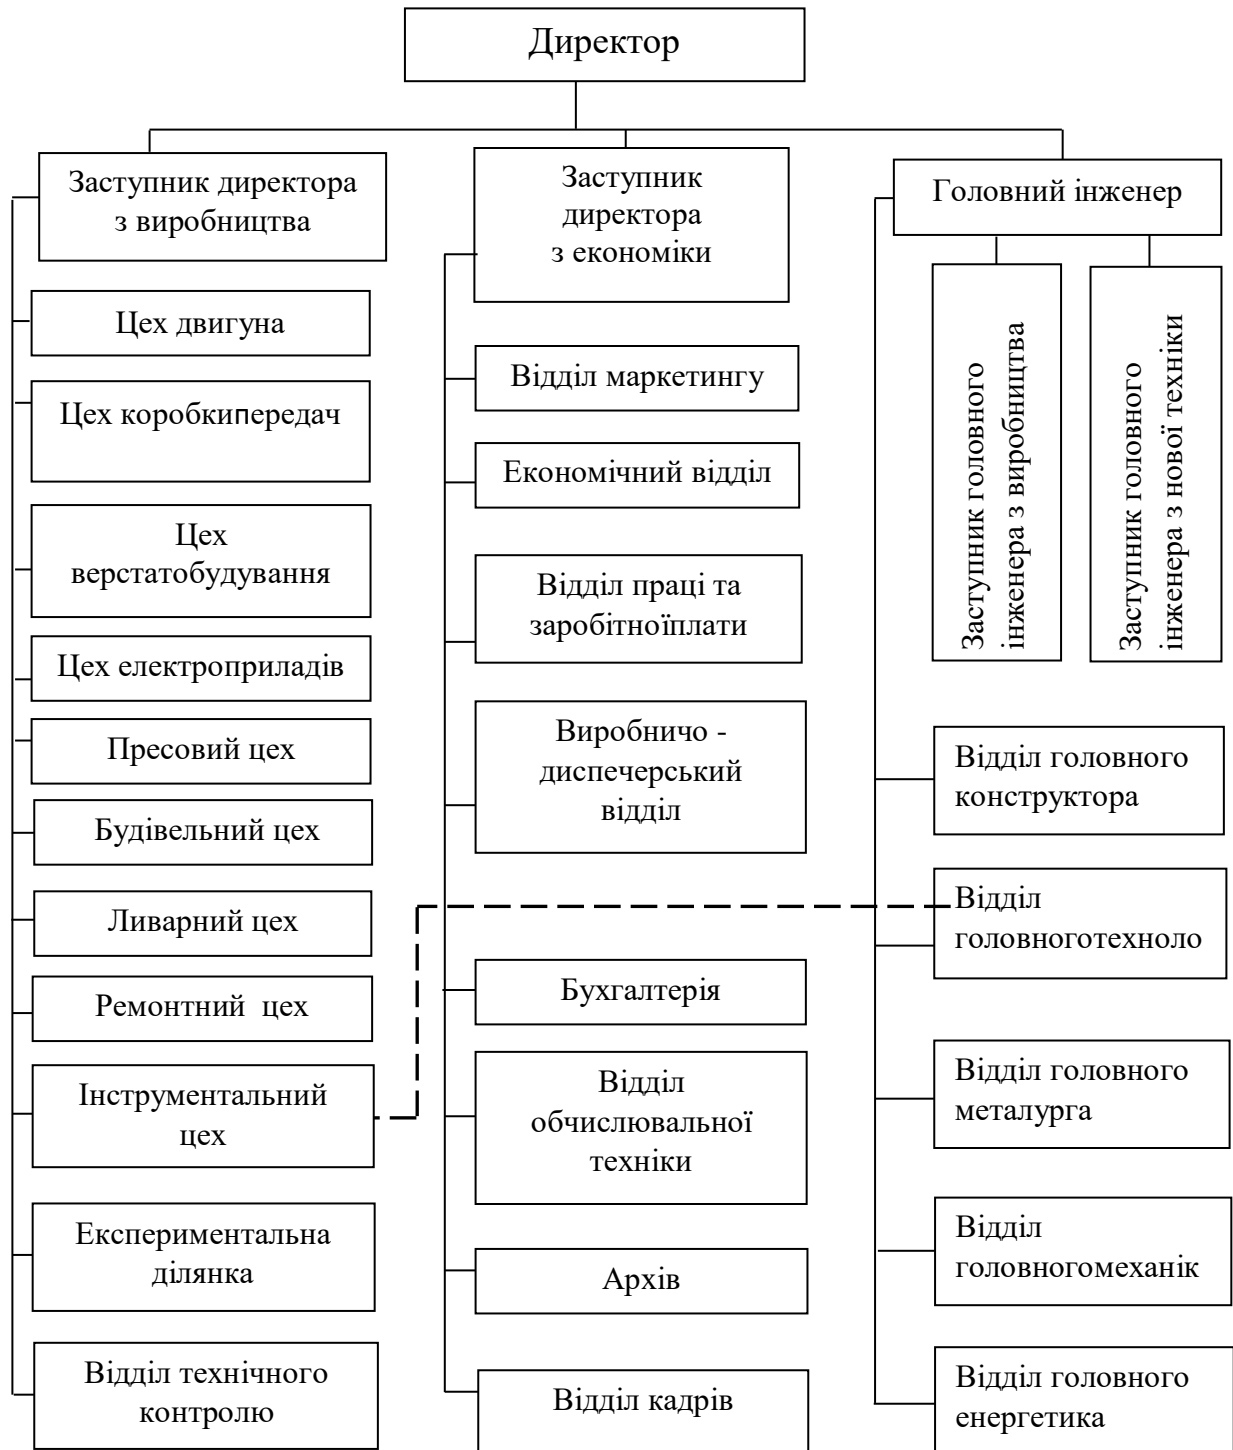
Директор

Заступник директора з виробництва

Цех двигуна

Цех коробкипередач

Цех верстатобудування

Цех електроприладів

Пресовий цех

Будівельний цех

Ливарний цех

Ремонтний цех

Інструментальний цех

Експериментальна ділянка

Відділ технічного контролю

Заступник директора з економіки

Відділ маркетингу

Економічний відділ

Відділ праці та заробітноїплати

Виробничо - диспечерський відділ

Бухгалтерія

Відділ обчислювальної техніки

Архів

Відділ кадрів

Головний інженер

Заступник головного інженера з виробництва

Заступник головного інженера з нової техніки

Відділ головного конструктора

Відділ головноготехноло

Відділ головного металурга

Відділ головногомеханік

Відділ головного енергетика